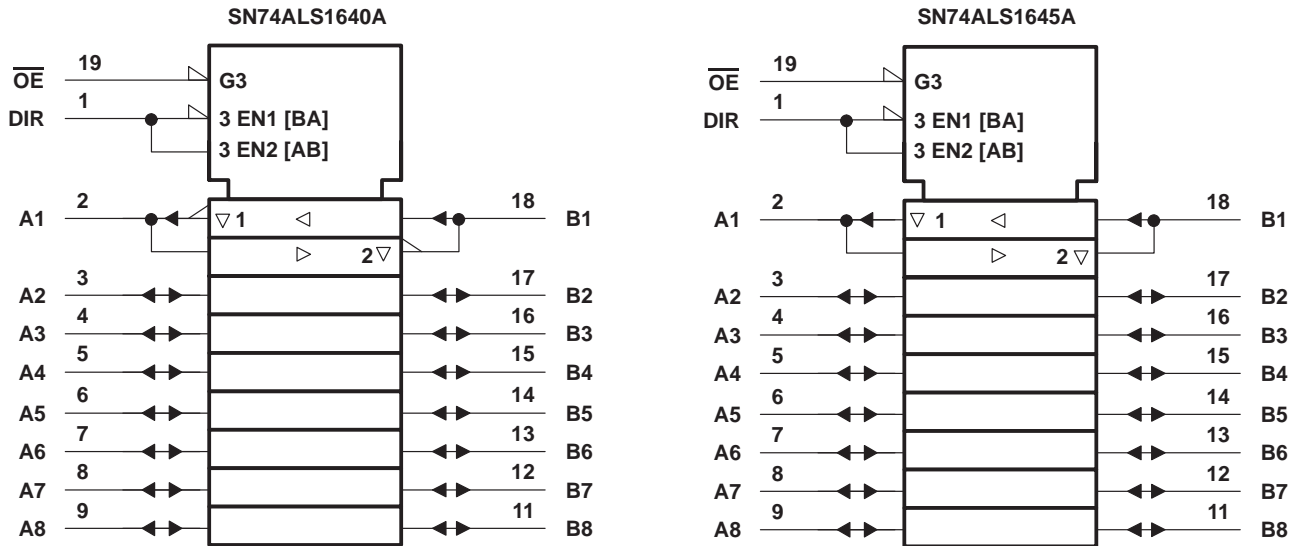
SN74ALS1640A

$\overline{OE}$ 19 G3
DIR 1 3 EN1 [BA]
3 EN2 [AB]

A1 2 ▽1 ◁ 18 B1
▷ 2▽
A2 3 17 B2
A3 4 16 B3
A4 5 15 B4
A5 6 14 B5
A6 7 13 B6
A7 8 12 B7
A8 9 11 B8

SN74ALS1645A

$\overline{OE}$ 19 G3
DIR 1 3 EN1 [BA]
3 EN2 [AB]

A1 2 ▽1 ◁ 18 B1
▷ 2▽
A2 3 17 B2
A3 4 16 B3
A4 5 15 B4
A5 6 14 B5
A6 7 13 B6
A7 8 12 B7
A8 9 11 B8